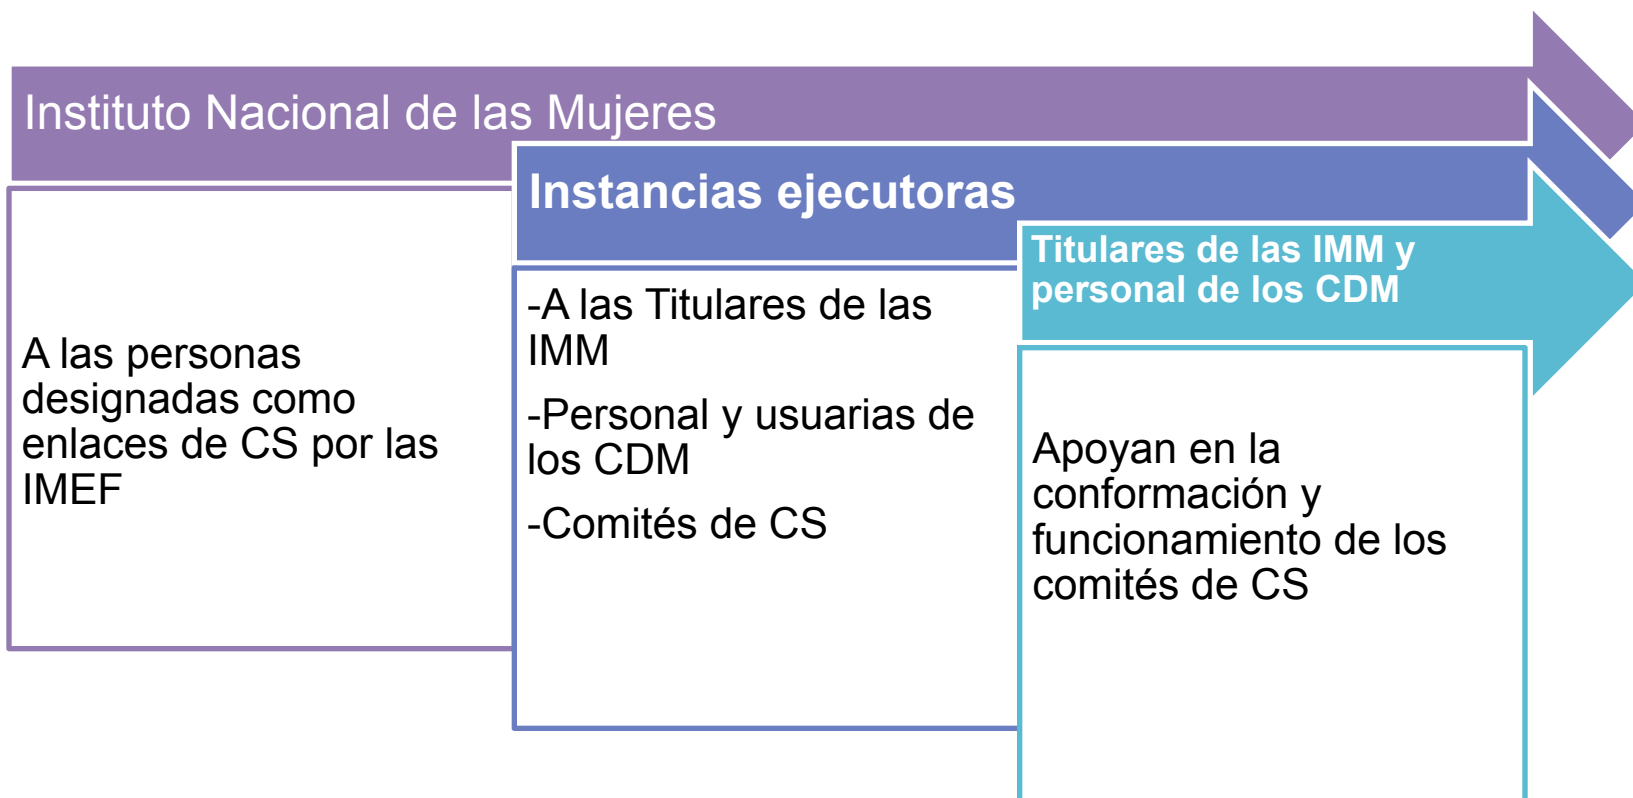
Instituto Nacional de las Mujeres

A las personas designadas como enlaces de CS por las IMEF

Instancias ejecutoras

-A las Titulares de las IMM

-Personal y usuarias de los CDM

-Comités de CS

Titulares de las IMM y personal de los CDM

Apoyan en la conformación y funcionamiento de los comités de CS